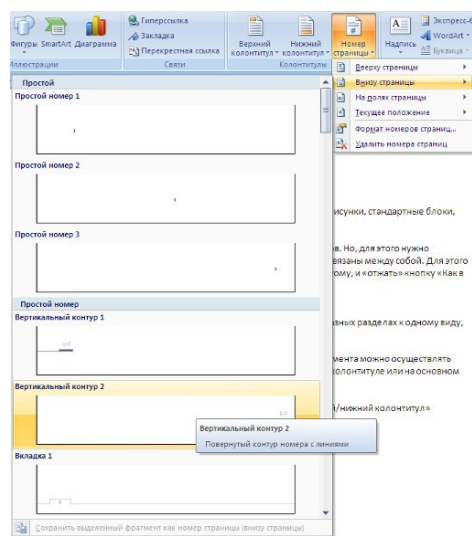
Фигуры SmartArt Диаграмма
Иллюстрации
Гиперссылка
Закладка
Перекрестная ссылка
Связи
Верхний колонтитул
Нижний колонтитул
Номер страницы
Колонтитулы
Надпись
Экспресс-б
WordArt
Буквица

Вверху страницы
Внизу страницы
На полях страницы
Текущее положение
Формат номеров страниц...
Удалить номера страниц

Простой
Простой номер 1
Простой номер 2
Простой номер 3
Простой номер
Вертикальный контур 1
Вертикальный контур 2
Вкладка 1

Вертикальный контур 2
Повернутый контур номера с линиями

Сохранить выделенный фрагмент как номер страницы (внизу страницы)

исунки, стандартные блоки,

в. Но, для этого нужно
вязаны между собой. Для этого
ому, и «отжать» кнопку «Как в

зных разделах к одному виду,

мента можно осуществлять
олонтитуле или на основном

й/нижний колонтитул»